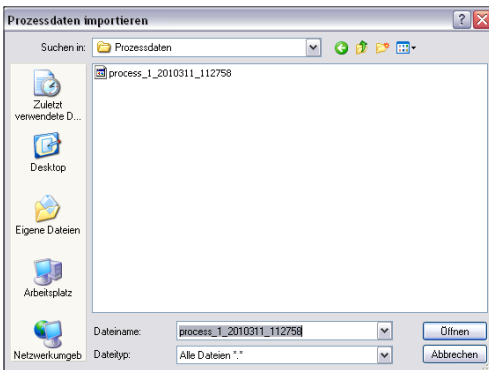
Prozessdaten importieren

Suchen in: Prozessdaten

process_1_2010311_112758

Zuletzt verwendete D...

Desktop

Eigene Dateien

Arbeitsplatz

Netzwerkumgeb

Dateiname: process_1_2010311_112758

Dateityp: Alle Dateien *.*

Öffnen

Abbrechen